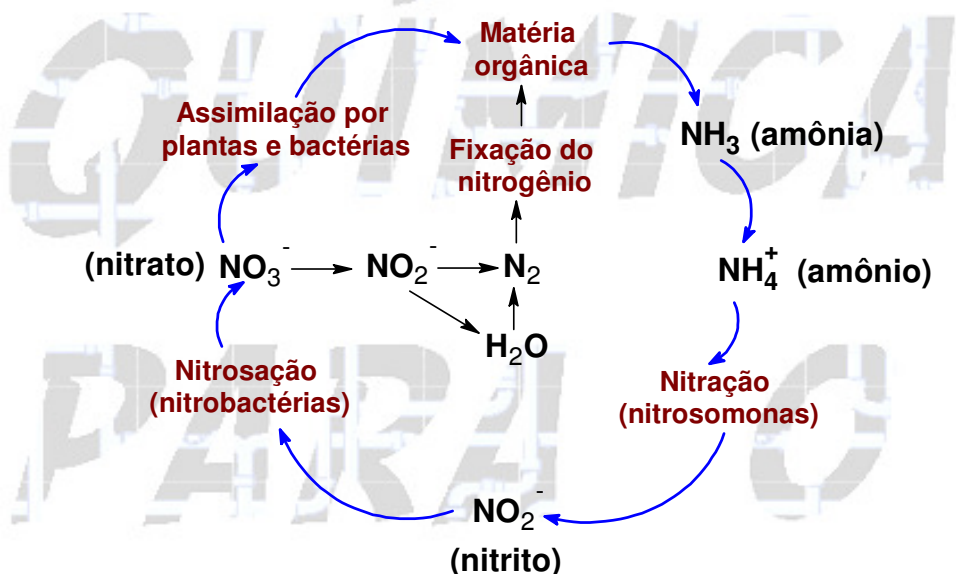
QUÍMICA PARA TODOS

Matéria orgânica

Assimilação por plantas e bactérias

Fixação do nitrogênio

$NH_3$ (amônia)

(nitrato) $NO_3^-$ → $NO_2^-$ → $N_2$

$NH_4^+$ (amônio)

$H_2O$

Nitrosação (nitrobactérias)

Nitração (nitrosomonas)

$NO_2^-$
(nitrito)